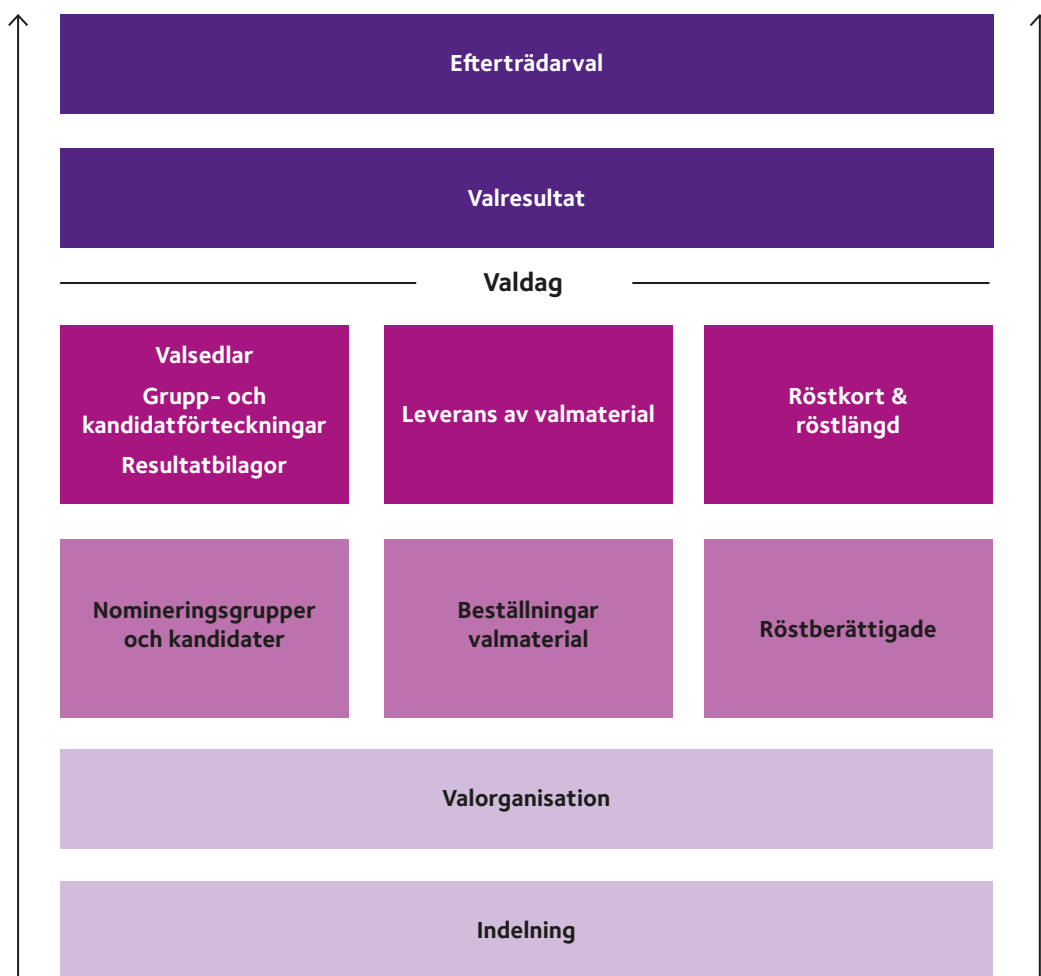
Efterträdarval

Valresultat

Valdag

Valsedlar

Grupp- och kandidatförteckningar

Resultatbilagor

Leverans av valmaterial

Röstkort & röstlängd

Nomineringsgrupper och kandidater

Beställningar valmaterial

Röstberättigade

Valorganisation

Indelning